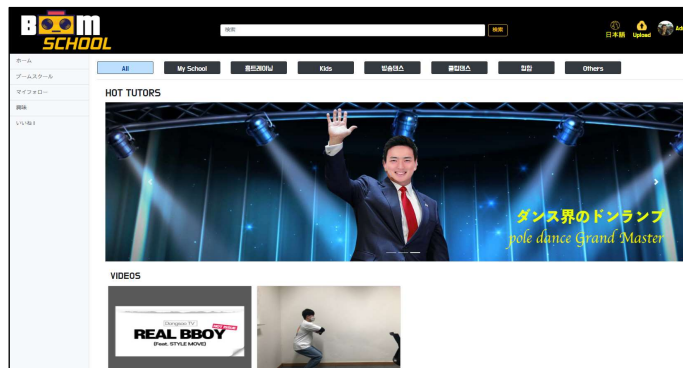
BOOM SCHOOL

検索

検索

日本語 Upload Adi

ホーム

ブームスクール

マイフォロー

趣味

いいね！

All

My School

힙트레이닝

Kids

방송댄스

클럽댄스

힙합

Others

HOT TUTORS

ダンス界のドンランプ

pole dance Grand Master

VIDEOS

Dongsoo TV

REAL BBOY

(Feat. STYLE MOVE)